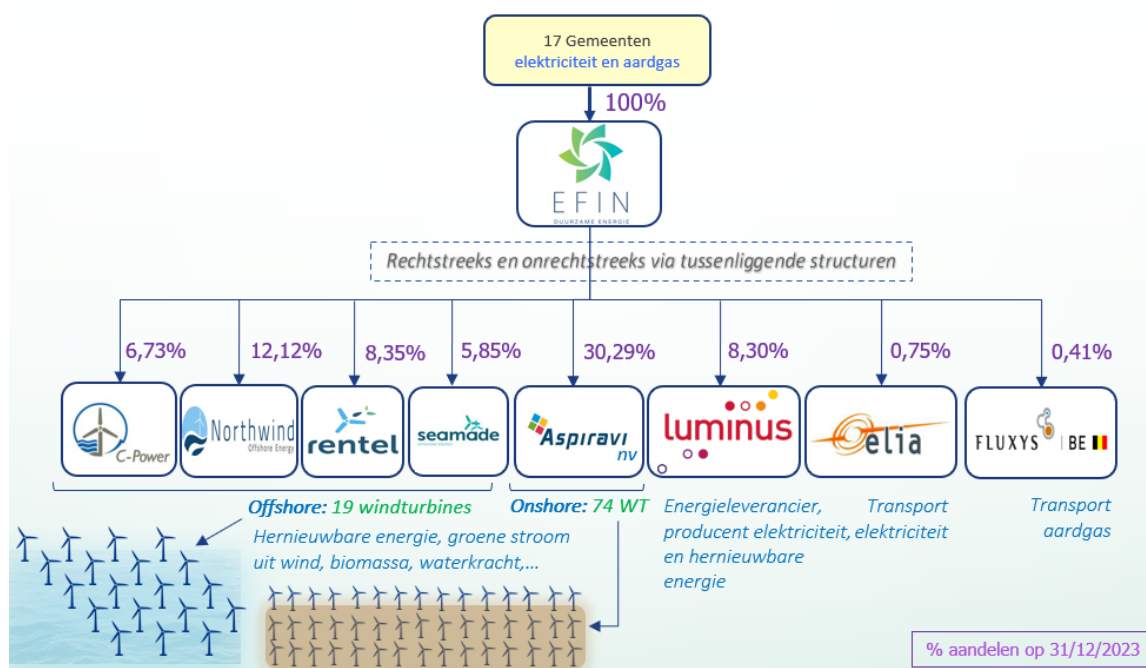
17 Gemeenten
elektriciteit en aardgas

100%

EFIN
DUURZAME ENERGIE

Rechtstreeks en onrechtstreeks via tussenliggende structuren

6,73%

12,12%

8,35%

5,85%

30,29%

8,30%

0,75%

0,41%

C-Power

Northwind
Offshore Energy

rentel

seamade

Aspiravi nv

luminus

elia

FLUXYS | BE

Offshore: 19 windturbines

Onshore: 74 WT

Hernieuwbare energie, groene stroom uit wind, biomassa, waterkracht,…

Energieleverancier, producent elektriciteit, en hernieuwbare energie

Transport elektriciteit

Transport aardgas

% aandelen op 31/12/2023